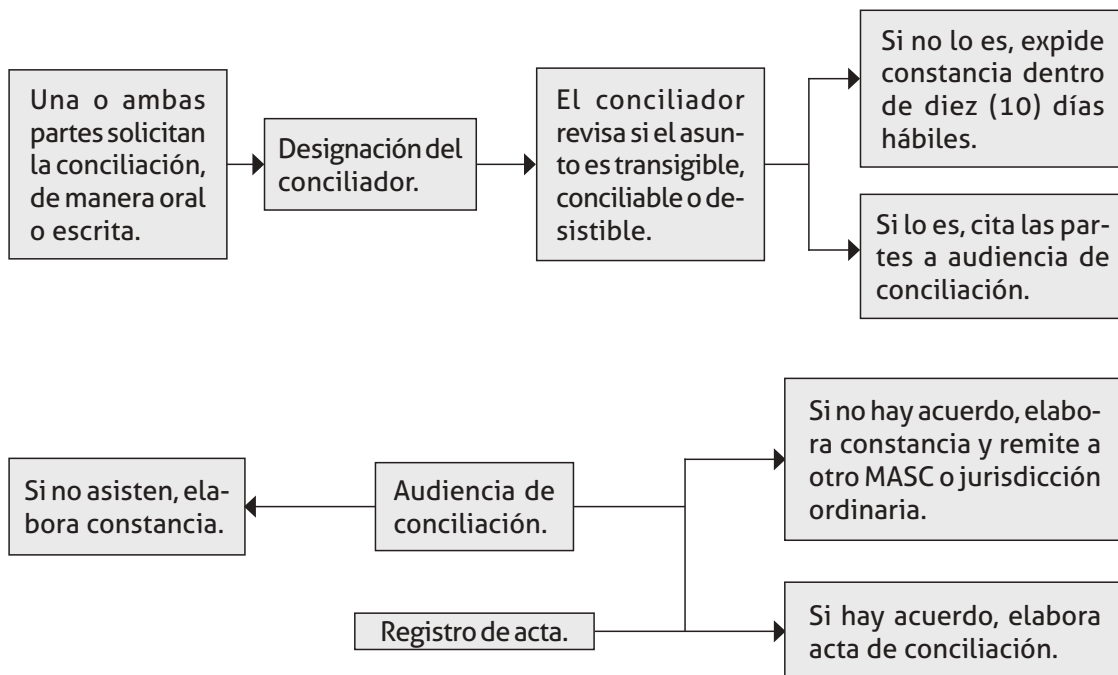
Una o ambas partes solicitan la conciliación, de manera oral o escrita.

Designación del conciliador.

El conciliador revisa si el asunto es transigible, conciliable o desistible.

Si no lo es, expide constancia dentro de diez (10) días hábiles.

Si lo es, cita las partes a audiencia de conciliación.

Si no asisten, elabora constancia.

Audiencia de conciliación.

Si no hay acuerdo, elabora constancia y remite a otro MASC o jurisdicción ordinaria.

Registro de acta.

Si hay acuerdo, elabora acta de conciliación.